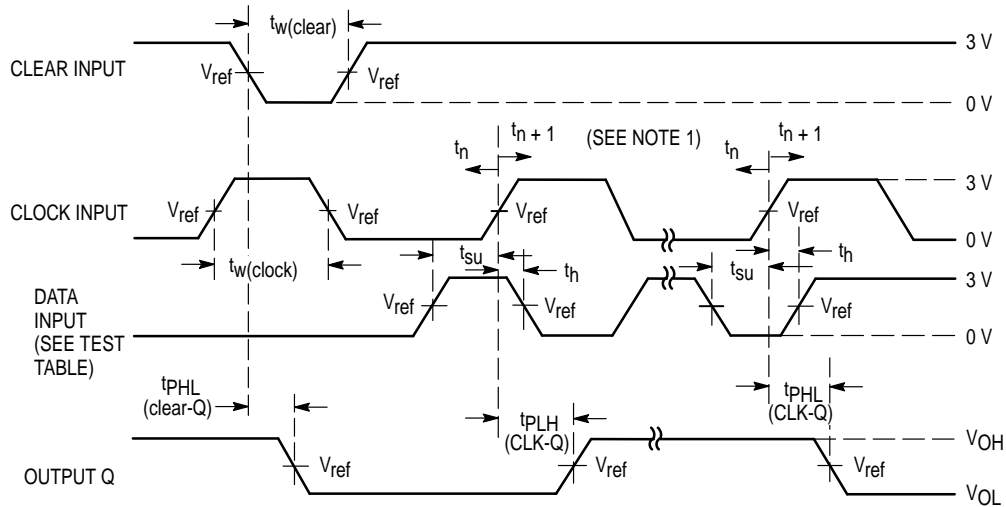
$t_{w(clear)}$

CLEAR INPUT

$V_{ref}$

$V_{ref}$

3 V

0 V

$t_n$

$t_{n+1}$

(SEE NOTE 1)

$t_n$

$t_{n+1}$

CLOCK INPUT

$V_{ref}$

$V_{ref}$

$V_{ref}$

$V_{ref}$

3 V

0 V

$t_{w(clock)}$

$t_{su}$

$t_h$

$t_{su}$

$t_h$

DATA INPUT (SEE TEST TABLE)

$V_{ref}$

$V_{ref}$

$V_{ref}$

3 V

0 V

$t_{PHL}$ (clear-Q)

$t_{PLH}$ (CLK-Q)

$t_{PHL}$ (CLK-Q)

OUTPUT Q

$V_{ref}$

$V_{ref}$

$V_{ref}$

$V_{OH}$

$V_{OL}$